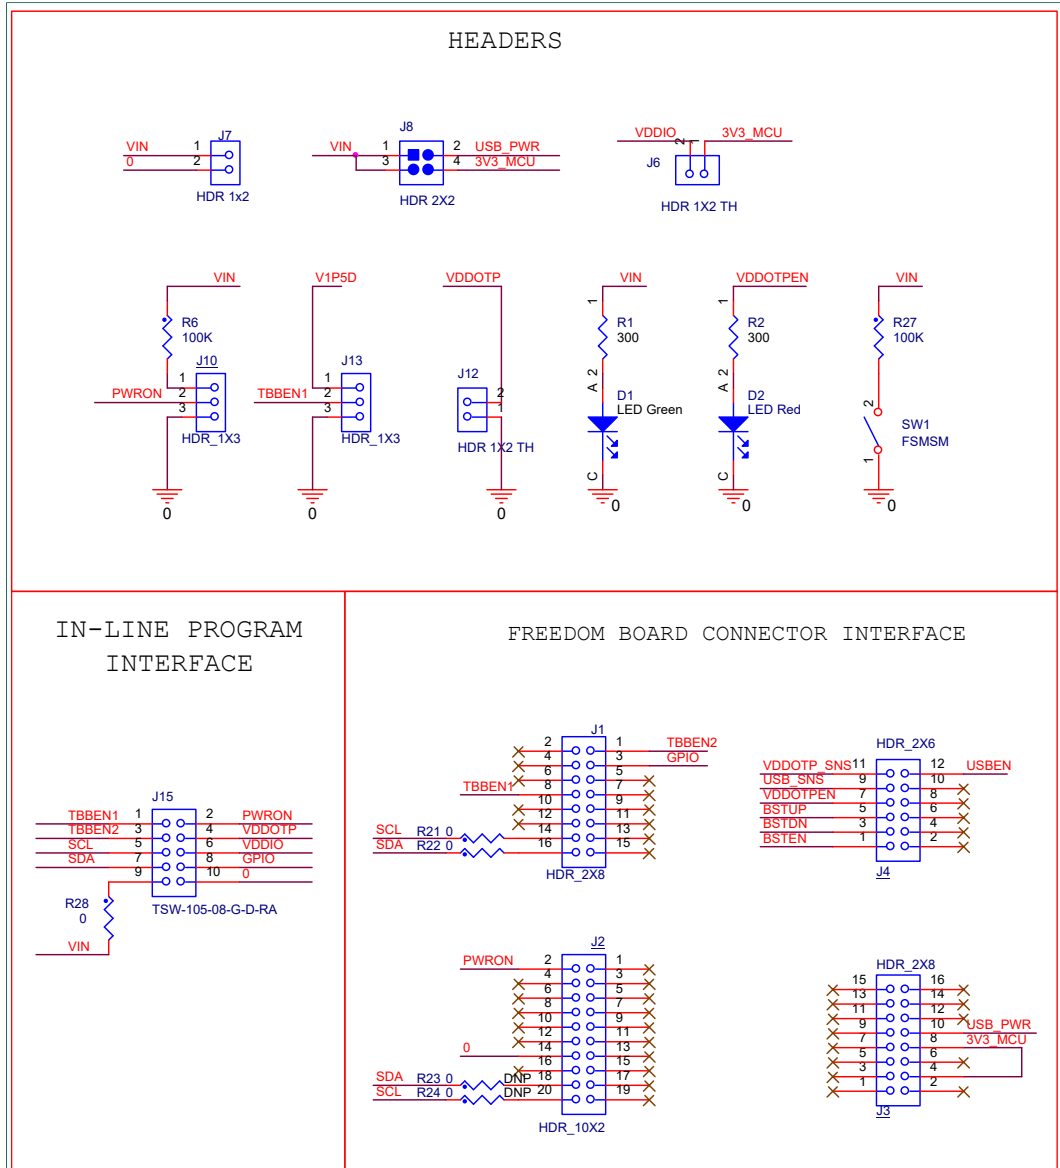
HEADERS

VIN
0
1
2
J7
HDR 1x2

J8
VIN
1
3
2
4
USB_PWR
3V3_MCU
HDR 2X2

VDDIO
3V3_MCU
2
1
J6
HDR 1X2 TH

VIN
R6
100K
J10
PWRON
1
2
3
HDR_1X3
0

V1P5D
J13
TBBEN1
1
2
3
HDR_1X3
0

VDDOTP
J12
2
1
HDR 1X2 TH
0

VIN
1
R1
300
A 2
D1
LED Green
C
0

VDDOTPEN
1
R2
300
A 2
D2
LED Red
C
0

VIN
R27
100K
2
SW1
FSMSM
1
0

IN-LINE PROGRAM INTERFACE

J15
TBBEN1 1
TBBEN2 3
SCL 5
SDA 7
9
2 PWRON
4 VDDOTP
6 VDDIO
8 GPIO
10 0
R28
0
VIN
TSW-105-08-G-D-RA

FREEDOM BOARD CONNECTOR INTERFACE

J1
2
4
6
TBBEN1 8
10
12
14
SCL R21 0
SDA R22 0
16
1 TBBEN2
3 GPIO
5
7
9
11
13
15
HDR_2X8

HDR_2X6
VDDOTP_SNS 11
USB_SNS 9
VDDOTPEN 7
BSTUP 5
BSTDN 3
BSTEN 1
12 USBEN
10
8
6
4
2
J4

J2
PWRON 2
4
6
8
10
12
0 14
16
SDA R23 0 DNP 18
SCL R24 0 DNP 20
1
3
5
7
9
11
13
15
17
19
HDR_10X2

HDR_2X8
15
13
11
9
7
5
3
1
16
14
12
10 USB_PWR
8 3V3_MCU
6
4
2
J3